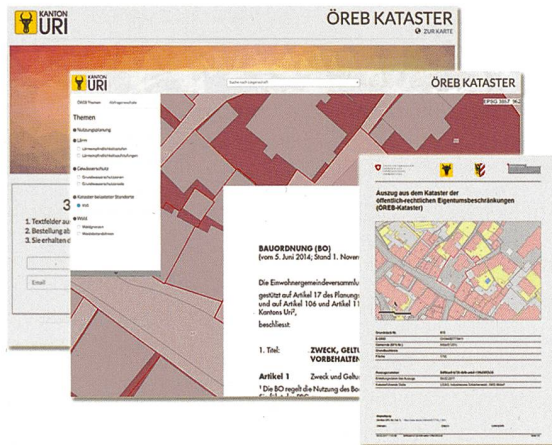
KANTON URI

ÖREB KATASTER

ZUR KARTE

3

1. Textfelder au
2. Bestellung ab
3. Sie erhalten d

Email

KANTON URI

ÖREB KATASTER

ÖREB Themen

Themen

Nutzungsplanung

Lärm

Gewässerschutz

Kataster belasteter Standorte

Wald

BAUORDNUNG (BO)
(vom 5. Juni 2014; Stand 1. Nover

Die Einwohnergemeindeversammlu
gestützt auf Artikel 17 des Planungs
auf Artikel 106 und Artikel 11
Kantons Uri²,
beschliesst:

1. Titel: ZWECK, GELTU
VORBEHALTEN

Artikel 1 Zweck und Geltu

¹ Die BO regelt die Nutzung des Bo

Auszug aus dem Kataster der öffentlich-rechtlichen Eigentumsbeschränkungen (ÖREB-Kataster)